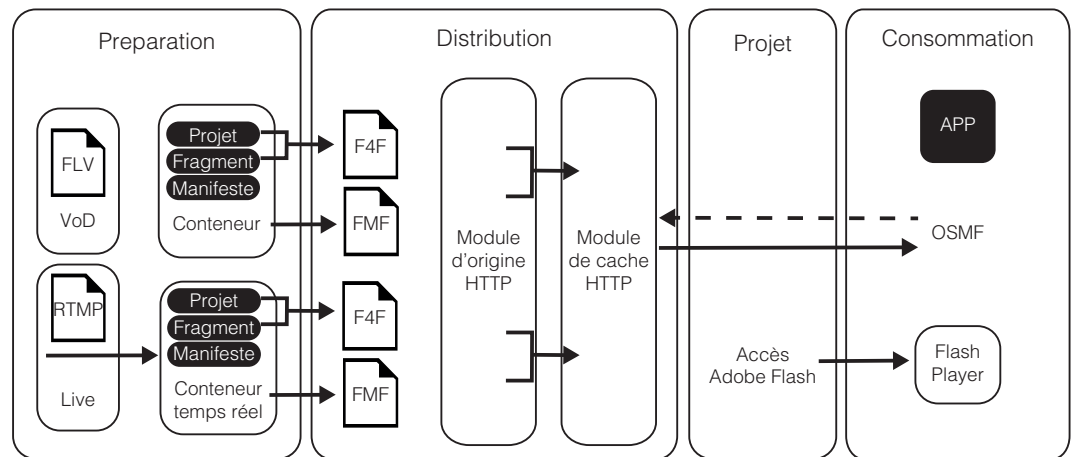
Preparation

FLV

VoD

Projet
Fragment
Manifeste

Conteneur

RTMP

Live

Projet
Fragment
Manifeste

Conteneur temps réel

Distribution

F4F

FMF

F4F

FMF

Module d'origine HTTP

Module de cache HTTP

Projet

Accès Adobe Flash

Consommation

APP

OSMF

Flash Player